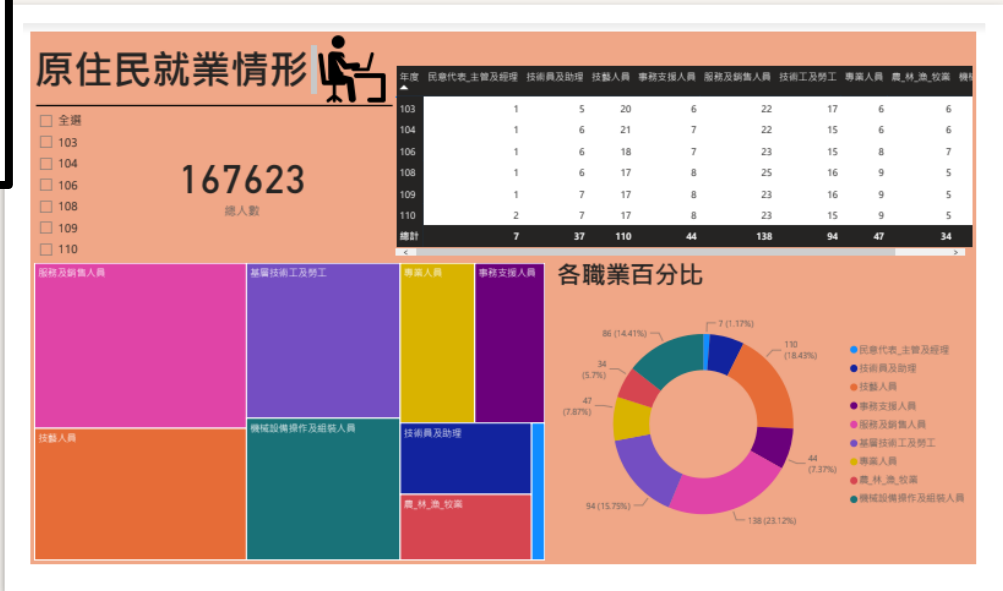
原住民就業情形

全選
103
104
106
108
109
110

167623
總人數

| 年度 | 民意代表_主管及經理 | 技術員及助理 | 技藝人員 | 事務支援人員 | 服務及銷售人員 | 基層技術工及勞工 | 專業人員 | 農_林_漁_牧業 | 機 |
|---|---|---|---|---|---|---|---|---|---|
| 103 | 1 | 5 | 20 | 6 | 22 | 17 | 6 | 6 | |
| 104 | 1 | 6 | 21 | 7 | 22 | 15 | 6 | 6 | |
| 106 | 1 | 6 | 18 | 7 | 23 | 15 | 8 | 7 | |
| 108 | 1 | 6 | 17 | 8 | 25 | 16 | 9 | 5 | |
| 109 | 1 | 7 | 17 | 8 | 23 | 16 | 9 | 5 | |
| 110 | 2 | 7 | 17 | 8 | 23 | 15 | 9 | 5 | |
| 總計 | 7 | 37 | 110 | 44 | 138 | 94 | 47 | 34 | |

服務及銷售人員
基層技術工及勞工
專業人員
事務支援人員
技藝人員
機械設備操作及組裝人員
技術員及助理
農_林_漁_牧業

各職業百分比

86 (14.41%)
7 (1.17%)
110 (18.43%)
34 (5.7%)
47 (7.87%)
44 (7.37%)
94 (15.75%)
138 (23.12%)

民意代表_主管及經理
技術員及助理
技藝人員
事務支援人員
服務及銷售人員
基層技術工及勞工
專業人員
農_林_漁_牧業
機械設備操作及組裝人員